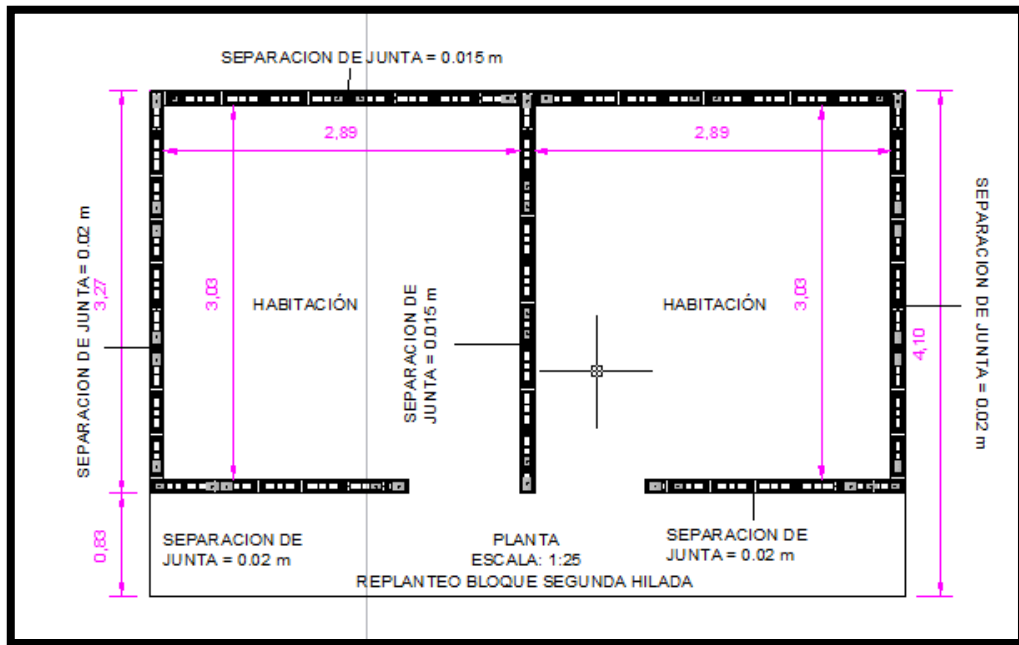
SEPARACION DE JUNTA = 0.015 m

2,89

2,89

SEPARACION DE JUNTA = 0.02 m

3,27

3,03

HABITACIÓN

SEPARACION DE JUNTA = 0.015 m

HABITACIÓN

3,03

4,10

SEPARACION DE JUNTA = 0.02 m

0,83

SEPARACION DE JUNTA = 0.02 m

PLANTA
ESCALA: 1:25

SEPARACION DE JUNTA = 0.02 m

REPLANTEO BLOQUE SEGUNDA HILADA